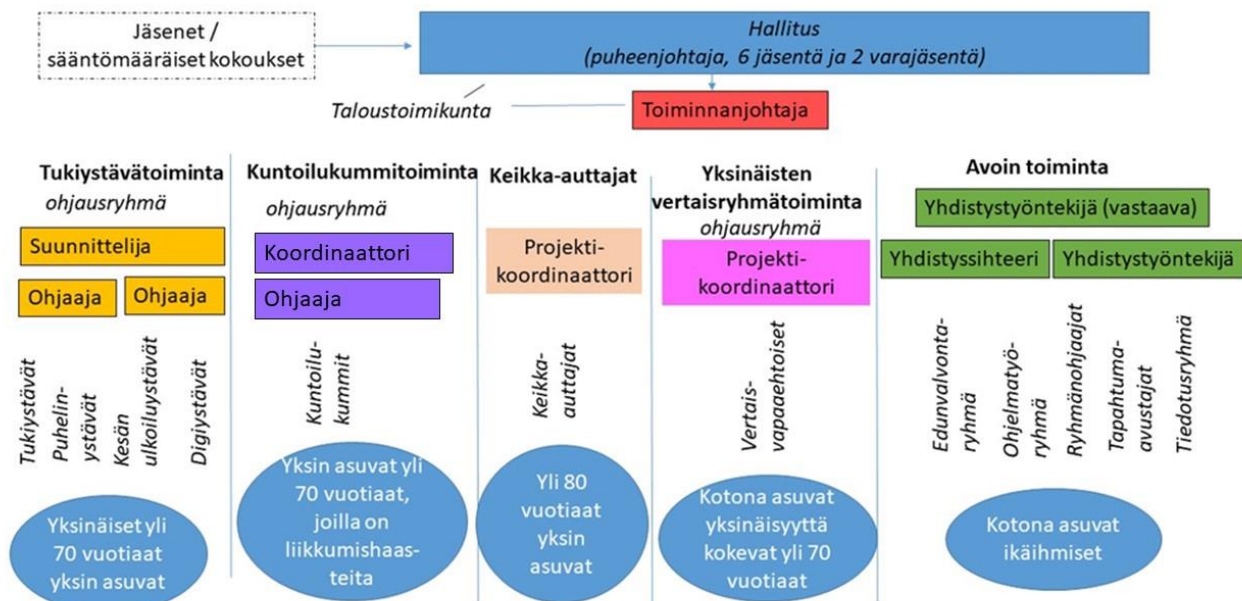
Jäsenet / sääntömääräiset kokoukset

Hallitus
(puheenjohtaja, 6 jäsentä ja 2 varajäsentä)

Taloustoimikunta

Toiminnanjohtaja

Tukiystävätoiminta
ohjausryhmä

Suunnittelija

Ohjaaja

Ohjaaja

Tukiystävät

Puhelinystävät

Kesän ulkoiluystävät

Digiystävät

Yksinäiset yli 70 vuotiaat yksin asuvat

Kuntoilukummitoiminta
ohjausryhmä

Koordinaattori

Ohjaaja

Kuntoilukummit

Yksin asuvat yli 70 vuotiaat, joilla on liikkumishaasteita

Keikka-auttajat

Projektikoordinaattori

Keikka-auttajat

Yli 80 vuotiaat yksin asuvat

Yksinäisten vertaisryhmätoiminta
ohjausryhmä

Projektikoordinaattori

Vertaisvapaaehtoiset

Kotona asuvat yksinäisyyttä kokevat yli 70 vuotiaat

Avoin toiminta

Yhdistystyöntekijä (vastaava)

Yhdistyssihteeri

Yhdistystyöntekijä

Edunvalvontaryhmä

Ohjelmatyöryhmä

Ryhmänohjaajat

Tapahtumaavustajat

Tiedotusryhmä

Kotona asuvat ikäihmiset